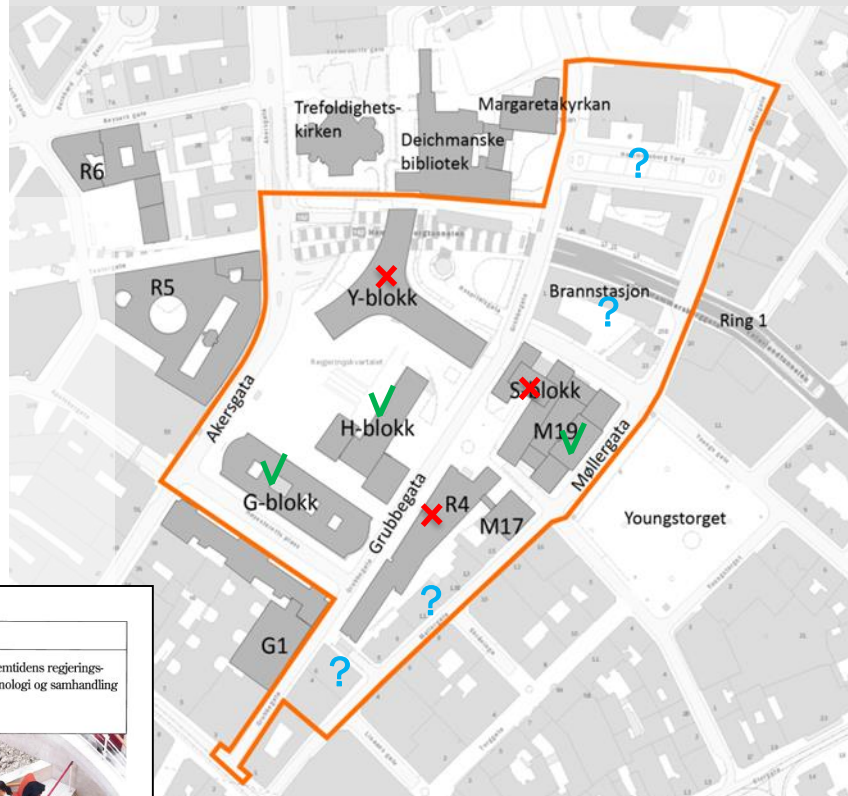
Trefoldighets-
kirken

Margaretakyrkan

Deichmanske
bibliotek

R6

R5

Y-blokk

Brannstasjon

Ring 1

Akersgata

H-blokk

S-blokk

M19

Møllergata

G-blokk

Grubbegata

R4

M17

Youngstorget

G1

Grubbegata

?

?

?

?

emtidens regjerings-
nologi og samhandling